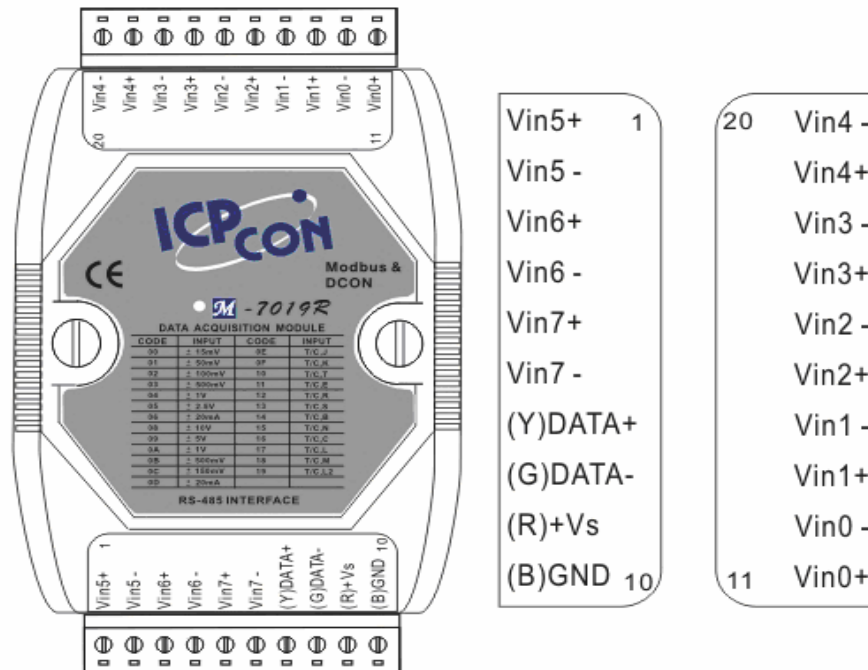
Vin4 - Vin4+ Vin3 - Vin3+ Vin2 - Vin2+ Vin1 - Vin1+ Vin0 - Vin0+
20 11

ICPCON
CE
Modbus & DCON
M-7019R
DATA ACQUISITION MODULE

| CODE | INPUT | CODE | INPUT |
|---|---|---|---|
| 00 | ± 15mV | 0E | T/C,J |
| 01 | ± 50mV | 0F | T/C,K |
| 02 | ± 100mV | 10 | T/C,T |
| 03 | ± 500mV | 11 | T/C,E |
| 04 | ± 1V | 12 | T/C,R |
| 05 | ± 2.5V | 13 | T/C,S |
| 06 | ± 20mA | 14 | T/C,B |
| 08 | ± 10V | 15 | T/C,N |
| 09 | ± 5V | 16 | T/C,C |
| 0A | ± 1V | 17 | T/C,L |
| 0B | ± 500mV | 18 | T/C,M |
| 0C | ± 150mV | 19 | T/C,L2 |
| 0D | ± 20mA | | |

RS-485 INTERFACE

1 10
Vin5+ Vin5 - Vin6+ Vin6 - Vin7+ Vin7 - (Y)DATA+ (G)DATA- (R)+Vs (B)GND

Vin5+ 1
Vin5 -
Vin6+
Vin6 -
Vin7+
Vin7 -
(Y)DATA+
(G)DATA-
(R)+Vs
(B)GND 10

20 Vin4 -
Vin4+
Vin3 -
Vin3+
Vin2 -
Vin2+
Vin1 -
Vin1+
Vin0 -
11 Vin0+